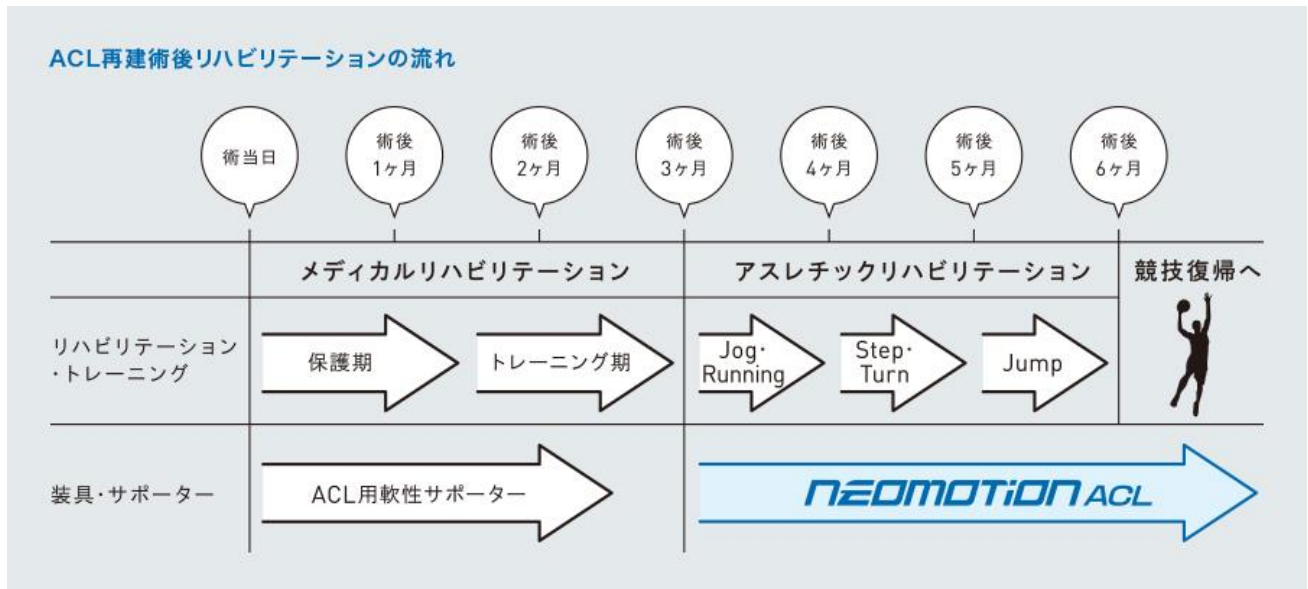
ACL再建術後リハビリテーションの流れ

術当日

術後
1ヶ月

術後
2ヶ月

術後
3ヶ月

術後
4ヶ月

術後
5ヶ月

術後
6ヶ月

| | メディカルリハビリテーション | アスレチックリハビリテーション | 競技復帰へ |
|---|---|---|---|
| リハビリテーション・トレーニング | 保護期 / トレーニング期 | Jog・Running / Step・Turn / Jump | |
| 装具・サポーター | ACL用軟性サポーター | NEOMOTION ACL | |